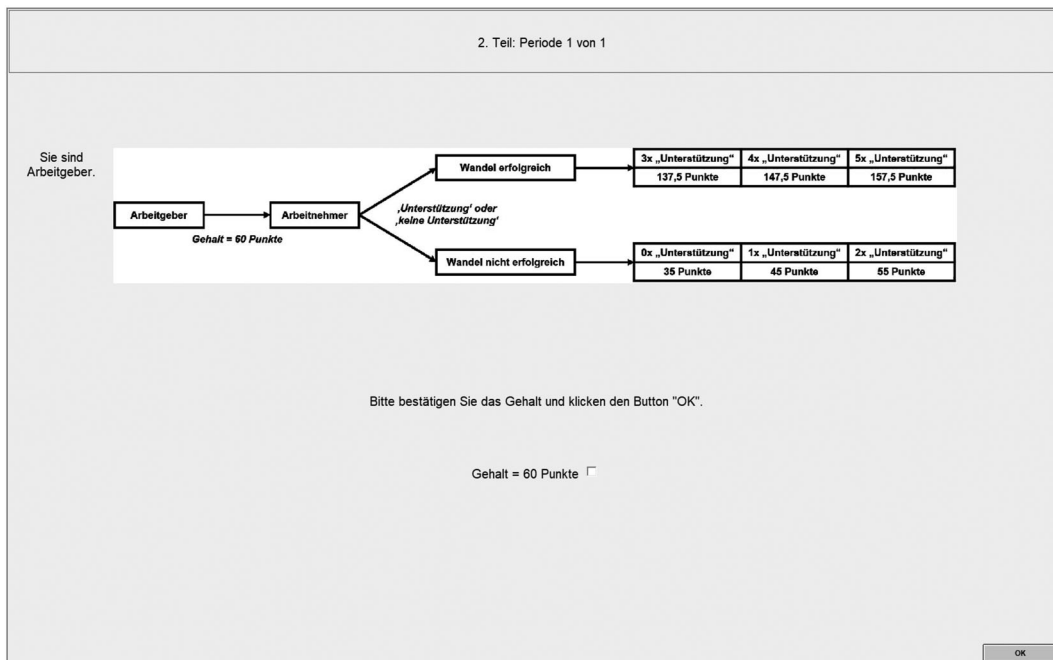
2. Teil: Periode 1 von 1

Sie sind Arbeitgeber.

Arbeitgeber

Gehalt = 60 Punkte

Arbeitnehmer

‚Unterstützung' oder ‚keine Unterstützung'

Wandel erfolgreich

| 3x „Unterstützung" | 4x „Unterstützung" | 5x „Unterstützung" |
|---|---|---|
| 137,5 Punkte | 147,5 Punkte | 157,5 Punkte |

Wandel nicht erfolgreich

| 0x „Unterstützung" | 1x „Unterstützung" | 2x „Unterstützung" |
|---|---|---|
| 35 Punkte | 45 Punkte | 55 Punkte |

Bitte bestätigen Sie das Gehalt und klicken den Button "OK".

Gehalt = 60 Punkte

OK